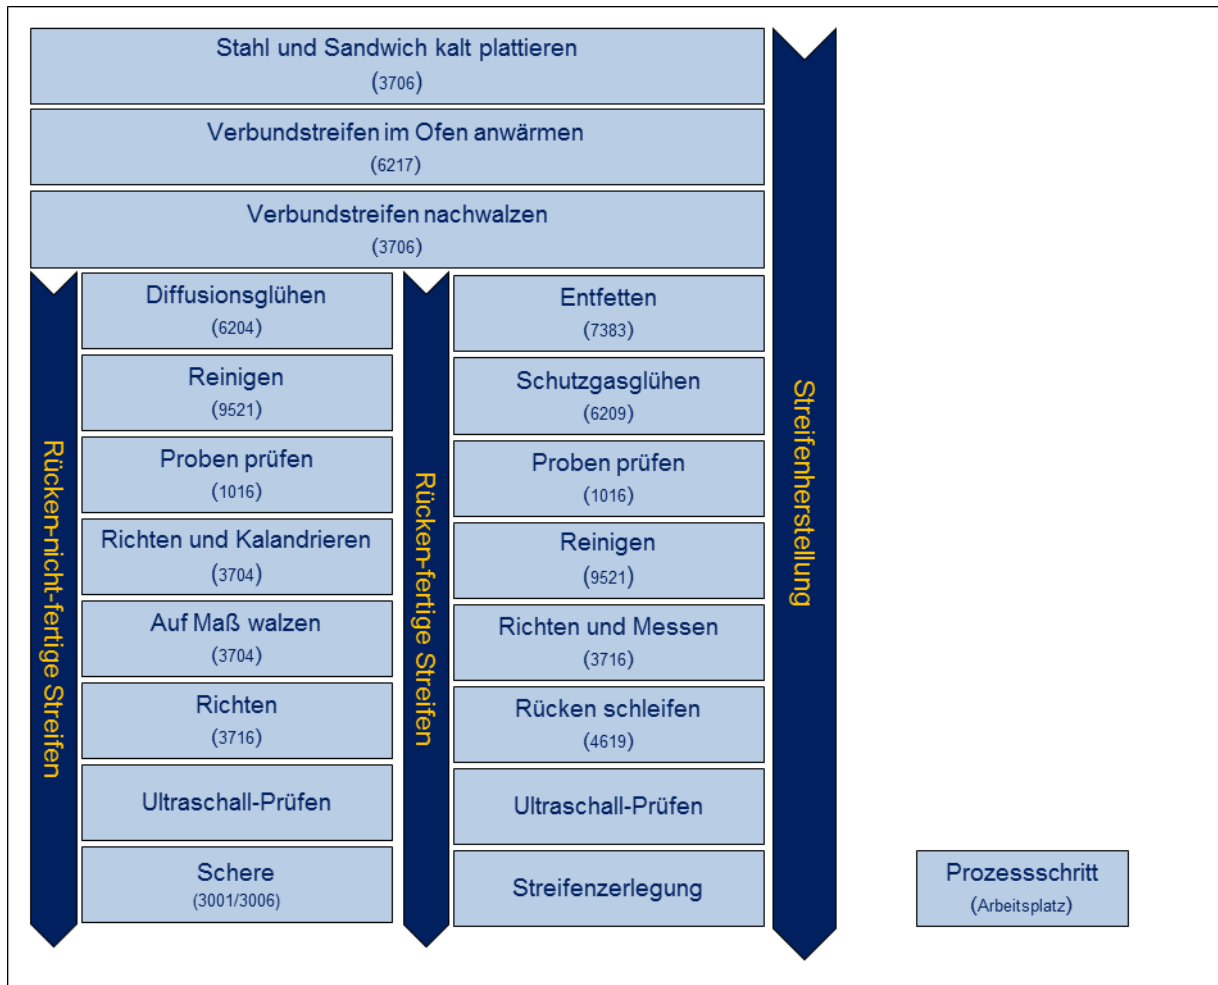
Stahl und Sandwich kalt plattieren
(3706)

Verbundstreifen im Ofen anwärmen
(6217)

Verbundstreifen nachwalzen
(3706)

Rücken-nicht-fertige Streifen

Diffusionsglühen
(6204)

Reinigen
(9521)

Proben prüfen
(1016)

Richten und Kalandrieren
(3704)

Auf Maß walzen
(3704)

Richten
(3716)

Ultraschall-Prüfen

Schere
(3001/3006)

Rücken-fertige Streifen

Entfetten
(7383)

Schutzgasglühen
(6209)

Proben prüfen
(1016)

Reinigen
(9521)

Richten und Messen
(3716)

Rücken schleifen
(4619)

Ultraschall-Prüfen

Streifenzerlegung

Streifenherstellung

Prozessschritt
(Arbeitsplatz)